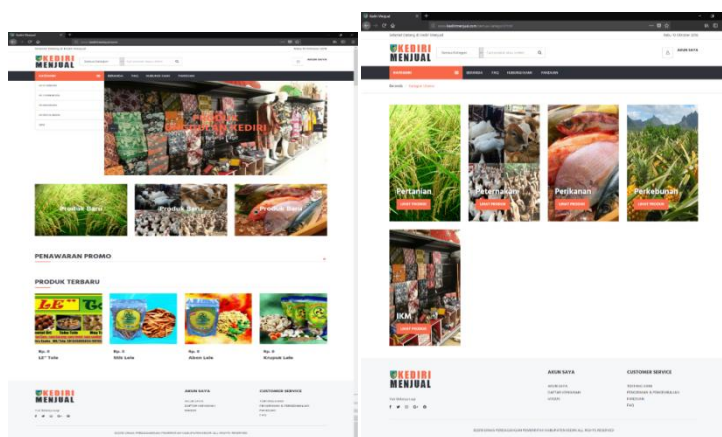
KEDIRI MENJUAL

PENAWARAN PROMO

PRODUK TERBARU

Produk Baru

Produk Baru

Produk Baru

LE" Tele

Stik Lele

Abon Lele

Krupuk Lele

Rp. 0

Rp. 0

Rp. 0

Rp. 0

AKUN SAYA

CUSTOMER SERVICE

KEDIRI MENJUAL

Beranda

Pertanian

LIHAT PRODUK

Peternakan

LIHAT PRODUK

Perikanan

LIHAT PRODUK

Perkebunan

LIHAT PRODUK

IKM

LIHAT PRODUK

KEDIRI MENJUAL

AKUN SAYA

CUSTOMER SERVICE

FAQ